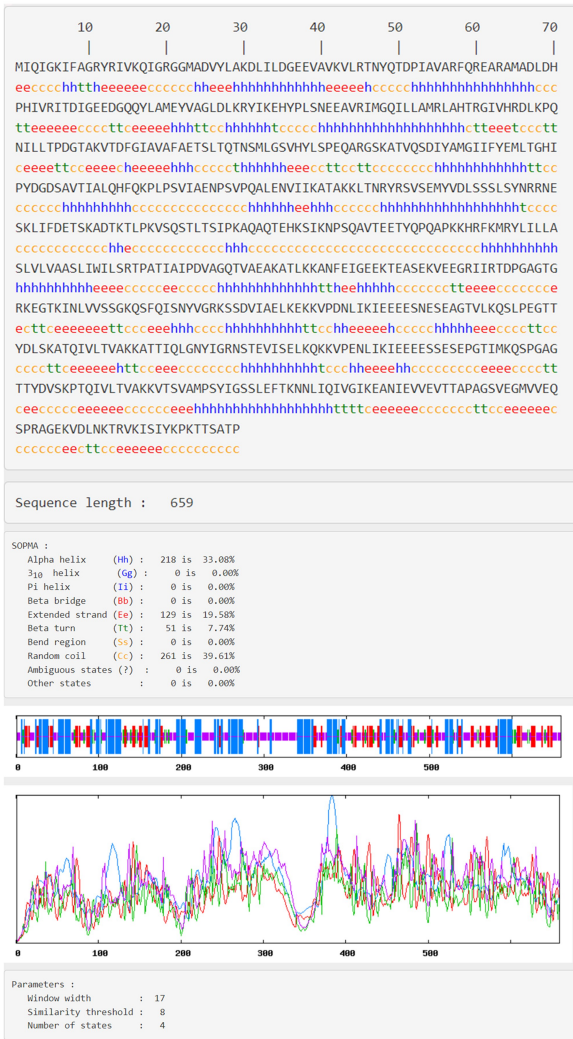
10 20 30 40 50 60 70

MIQIGKIFAGRYRIVKQIGRGGMADVYLAKDLILDGEEVAVKVLRTNYQTDPIAVARFQREARAMADLDH
eeccccchhtheeeeeecccccchheeehhhhhhhhhhhhhhhheeeeehccccchhhhhhhhhhhhhhhccc
PHIVRITDIGEEDGQQYLAMEYVAGLDLKRYIKEHYPLSNEEAVRIMGQILLAMRLAHTRGIVHRDLKPQ
tteeeeeecccttcceeeeehhhttcchhhhhhtcccccchhhhhhhhhhhhhhhhhhhhcttteeetcccctt
NILLTPDGTAKVTDFGIAVAFAETSLTQTNSMLGSVHYLSPEQARGSKATVQSDIYAMGIIFYEMLTGHI
ceeeettcceeeeeeheeeeehhhcccccthhhhhheeecctttcctttccccccccchhhhhhhhhhhhttcc
PYDGDSAVTIALQHFQKPLPSVIAENPSVPQALENVIIKATAKKLTNRYRSVSEMYVDLSSSLSYNRRNE
cccccchhhhhhhhhcccccccccccccccchhhhhheeehhhccccccchhhhhhhhhhhhhhhhhtcccc
SKLIFDETSKADTKTLPKVSQSTLTSIPKAQAQTEHKSIKNPSQAVTEETYQPQAPKKHRFKMRYLILLA
cccccccccccccchheccccccccccccccchhhcccccccccccccccccccccccccccchhhhhhhhhh
SLVLVAASLIWILSRTPATIAIPDVAGQTVAEAKATLKKANFEIGEEKTEASEKVEEGRIIRTDPGAGTG
hhhhhhhhhheeeecccccceecccccccchhhhhhhhhhhhhhhtheehhhhhccccccccteeeeccccccce
RKEGTKINLVVSSGKQSFQISNYVGRKSSDVIAELKEKKVPDNLIKIEEEESNESEAGTVLKQSLPEGTT
ecttceeeeeeettcccceeehhhcccchhhhhhhhhhttcchheeeeehcccccchhhhheeeccccttcc
YDLSKATQIVLTVAKKATTIQLGNYIGRNSTEVISELKQKKVPENLIKIEEEESSESEPGTIMKQSPGAG
ccccttcceeeeehttcccceeeccccccccchhhhhhhhhhhhtccchheeeehhcccccccceeeecccctt
TTYDVSKPTQIVLTVAKKVTSVAMPSYIGSSLEFTKNNLIQIVGIKEANIEVVEVTTAPAGSVEGMVVEQ
ceeccccceeeeeecccccceeehhhhhhhhhhhhhhhhhhttttceeeeeeccccccccttcceeeeeeec
SPRAGEKVDLNKTRVKISIYKPKTTSATP
cccccceecttcceeeeeecccccccccc

Sequence length : 659

SOPMA :
Alpha helix (Hh) : 218 is 33.08%
$3_{10}$ helix (Gg) : 0 is 0.00%
Pi helix (Ii) : 0 is 0.00%
Beta bridge (Bb) : 0 is 0.00%
Extended strand (Ee) : 129 is 19.58%
Beta turn (Tt) : 51 is 7.74%
Bend region (Ss) : 0 is 0.00%
Random coil (Cc) : 261 is 39.61%
Ambiguous states (?) : 0 is 0.00%
Other states : 0 is 0.00%

0 100 200 300 400 500

0 100 200 300 400 500

Parameters :
Window width : 17
Similarity threshold : 8
Number of states : 4